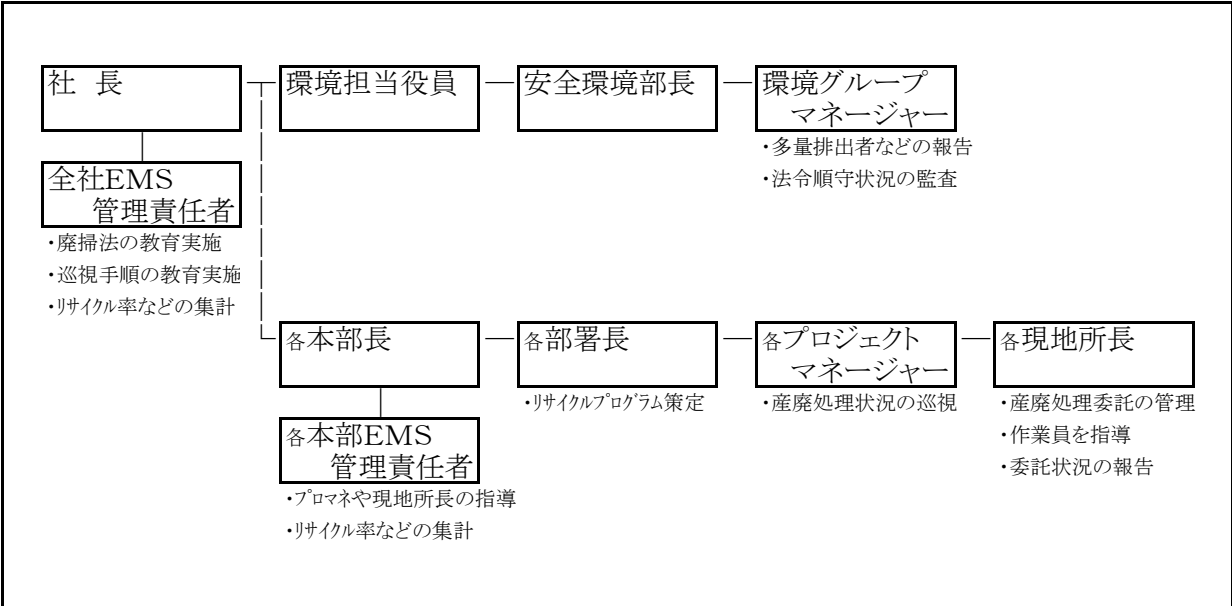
社 長

全社EMS 管理責任者

・廃掃法の教育実施
・巡視手順の教育実施
・リサイクル率などの集計

環境担当役員

安全環境部長

環境グループ マネージャー

・多量排出者などの報告
・法令順守状況の監査

各本部長

各本部EMS 管理責任者

・プロマネや現地所長の指導
・リサイクル率などの集計

各部署長

・リサイクルプログラム策定

各プロジェクト マネージャー

・産廃処理状況の巡視

各現地所長

・産廃処理委託の管理
・作業員を指導
・委託状況の報告